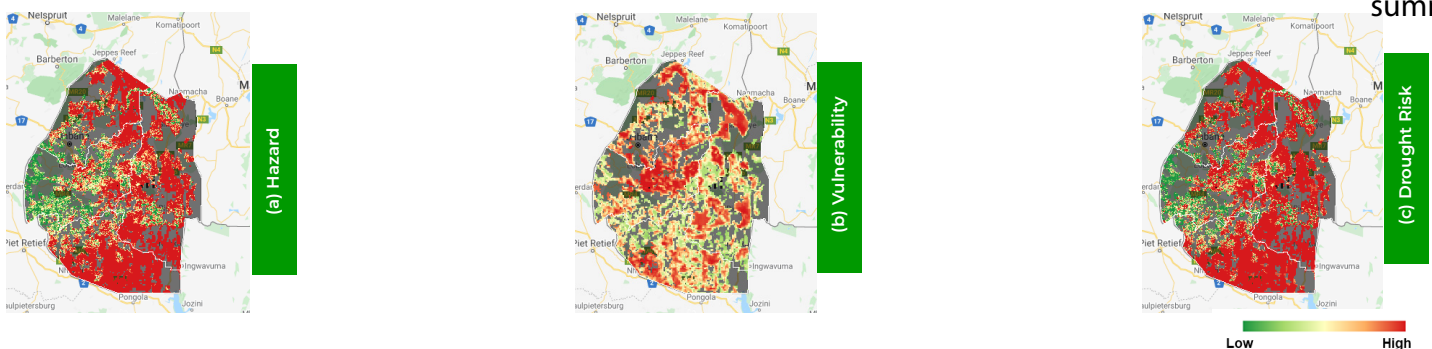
Nelspruit
Malelane
Komatipoort
Jeppes Reef
Barberton
Namaacha
Boane
Piet Retief
Ingwavuma
Pongola
Jozini
(a) Hazard

Nelspruit
Malelane
Komatipoort
Jeppes Reef
Barberton
Namaacha
Boane
Piet Retief
Ingwavuma
Pongola
Jozini
(b) Vulnerability

Nelspruit
Malelane
Komatipoort
Jeppes Reef
Barberton
Namaacha
Boane
Piet Retief
Ingwavuma
Pongola
Jozini
(c) Drought Risk

sum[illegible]

Low
High